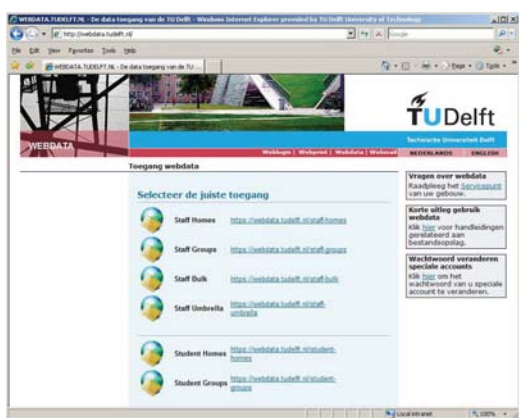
WEBDATA.TUDELFT.NL - De data toegang van de TU Delft - Windows Internet Explorer provided by TU Delft University of Technology

http://webdata.tudelft.nl/

File Edit View Favorites Tools Help

WEBDATA.TUDELFT.NL - De data toegang van de TU...

Page Tools

WEBDATA

TUDelft

Technische Universiteit Delft

Weblogin | Webprint | Webdata | Webmail

NEDERLANDS ENGLISH

Toegang webdata

Selecteer de juiste toegang

Staff Homes https://webdata.tudelft.nl/staff-homes

Staff Groups https://webdata.tudelft.nl/staff-groups

Staff Bulk https://webdata.tudelft.nl/staff-bulk

Staff Umbrella https://webdata.tudelft.nl/staff-umbrella

Student Homes https://webdata.tudelft.nl/student-homes

Student Groups https://webdata.tudelft.nl/student-groups

Vragen over webdata
Raadpleeg het Servicepunt van uw gebouw.

Korte uitleg gebruik webdata
Klik hier voor handleidingen gerelateerd aan bestandsopslag.

Wachtwoord veranderen speciale accounts
Klik hier om het wachtwoord van u speciale account te veranderen.

Local intranet

100%